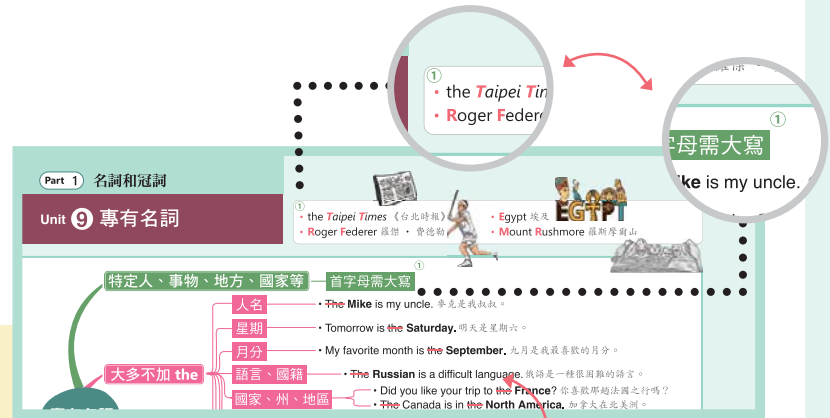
①
• the Taipei Tim
• Roger Federe

字需大寫
①
Mike is my uncle.

Part 1 名詞和冠詞
Unit 9 專有名詞

①
• the Taipei Times《台北時報》
• Roger Federer 羅傑・費德勒
• Egypt 埃及
• Mount Rushmore 羅斯摩爾山
EGYPT

特定人、事物、地方、國家等
首字母需大寫
①
人名
• The Mike is my uncle. 麥克是我叔叔。
星期
• Tomorrow is the Saturday. 明天是星期六。
月分
• My favorite month is the September. 九月是我最喜歡的月分。
大多不加 the
語言、國籍
• The Russian is a difficult language. 俄語是一種很難的語言。
國家、州、地區
• Did you like your trip to the France? 你喜歡那趟法國之行嗎?
• The Canada is in the North America. 加拿大在北美洲。